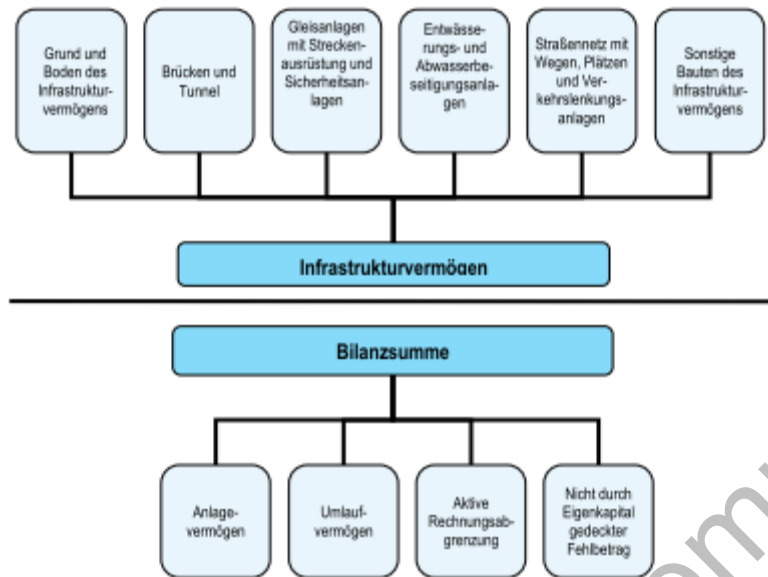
Grund und Boden des Infrastrukturvermögens

Brücken und Tunnel

Gleisanlagen mit Streckenausrüstung und Sicherheitsanlagen

Entwässerungs- und Abwasserbeseitigungsanlagen

Straßennetz mit Wegen, Plätzen und Verkehrslenkungsanlagen

Sonstige Bauten des Infrastrukturvermögens

Infrastrukturvermögen

Bilanzsumme

Anlagevermögen

Umlaufvermögen

Aktive Rechnungsabgrenzung

Nicht durch Eigenkapital gedeckter Fehlbetrag